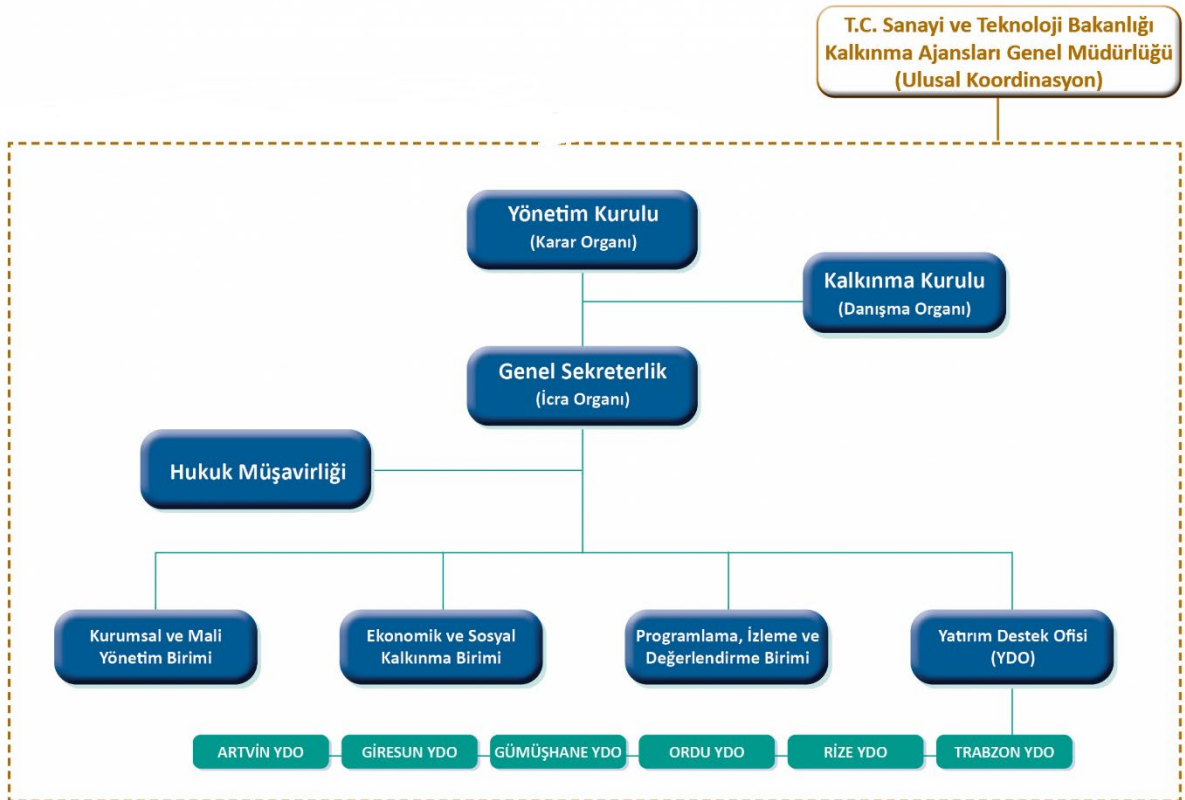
T.C. Sanayi ve Teknoloji Bakanlığı
Kalkınma Ajansları Genel Müdürlüğü
(Ulusal Koordinasyon)

Yönetim Kurulu
(Karar Organı)

Kalkınma Kurulu
(Danışma Organı)

Genel Sekreterlik
(İcra Organı)

Hukuk Müşavirliği

Kurumsal ve Mali Yönetim Birimi

Ekonomik ve Sosyal Kalkınma Birimi

Programlama, İzleme ve Değerlendirme Birimi

Yatırım Destek Ofisi (YDO)

ARTVİN YDO
GİRESUN YDO
GÜMÜŞHANE YDO
ORDU YDO
RİZE YDO
TRABZON YDO